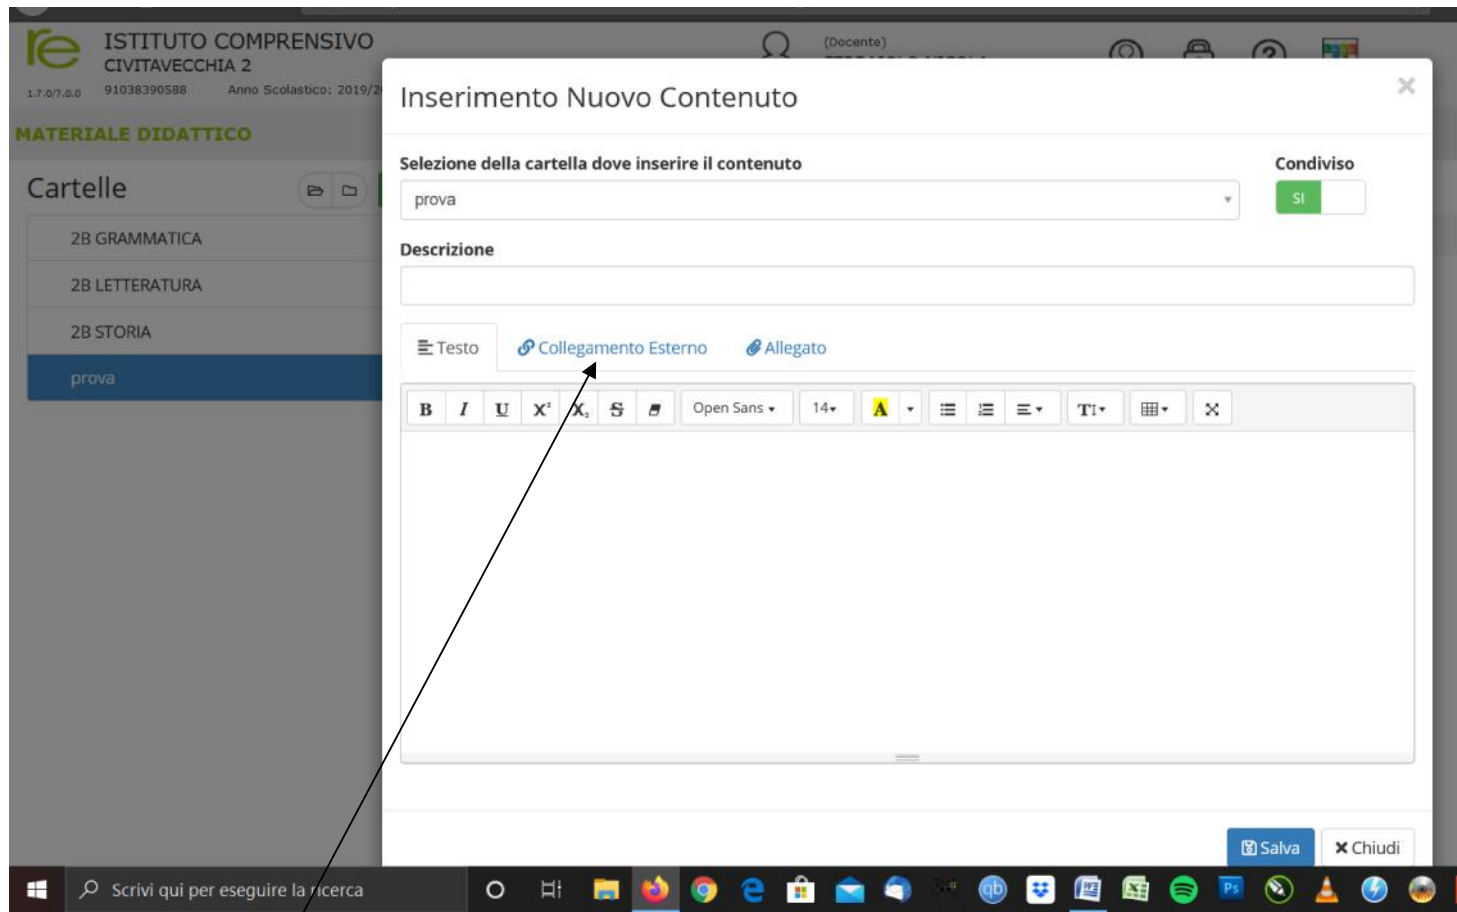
re
ISTITUTO COMPRENSIVO
CIVITAVECCHIA 2
1.7.0/7.0.0 91038390588 Anno Scolastico: 2019/2

(Docente)

MATERIALE DIDATTICO

Cartelle

2B GRAMMATICA
2B LETTERATURA
2B STORIA
prova

Inserimento Nuovo Contenuto

Selezione della cartella dove inserire il contenuto
prova

Condiviso
SI

Descrizione

Testo
Collegamento Esterno
Allegato

B I U $X^2$ $X_2$ S Open Sans 14 A

Salva
Chiudi

Scrivi qui per eseguire la ricerca